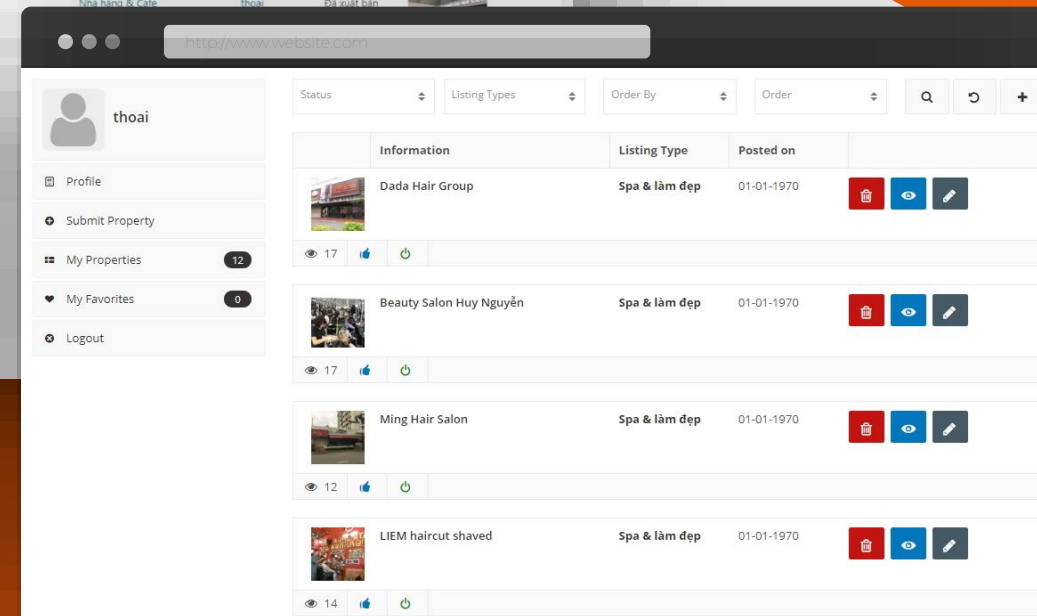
Nhà hàng & Cafe thoai Đã xuất bản

http://www.website.com

thoai

Profile

Submit Property

My Properties 12

My Favorites 0

Logout

Status

Listing Types

Order By

Order

| | Information | Listing Type | Posted on |
|---|---|---|---|
| | Dada Hair Group | Spa & làm đẹp | 01-01-1970 |
| 17 | | | |
| | Beauty Salon Huy Nguyễn | Spa & làm đẹp | 01-01-1970 |
| 17 | | | |
| | Ming Hair Salon | Spa & làm đẹp | 01-01-1970 |
| 12 | | | |
| | LIEM haircut shaved | Spa & làm đẹp | 01-01-1970 |
| 14 | | | |